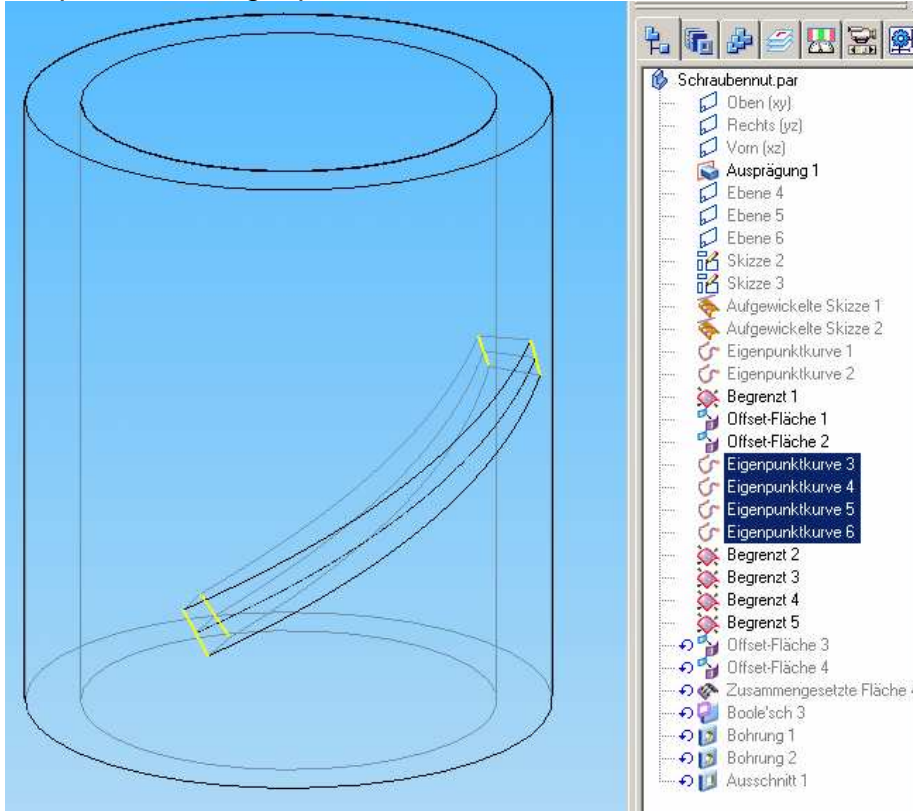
Schraubennut.par
Oben (xy)
Rechts (yz)
Vorn (xz)
Ausprägung 1
Ebene 4
Ebene 5
Ebene 6
Skizze 2
Skizze 3
Aufgewickelte Skizze 1
Aufgewickelte Skizze 2
Eigenpunktkurve 1
Eigenpunktkurve 2
Begrenzt 1
Offset-Fläche 1
Offset-Fläche 2
Eigenpunktkurve 3
Eigenpunktkurve 4
Eigenpunktkurve 5
Eigenpunktkurve 6
Begrenzt 2
Begrenzt 3
Begrenzt 4
Begrenzt 5
Offset-Fläche 3
Offset-Fläche 4
Zusammengesetzte Fläche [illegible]
Boole'sch 3
Bohrung 1
Bohrung 2
Ausschnitt 1